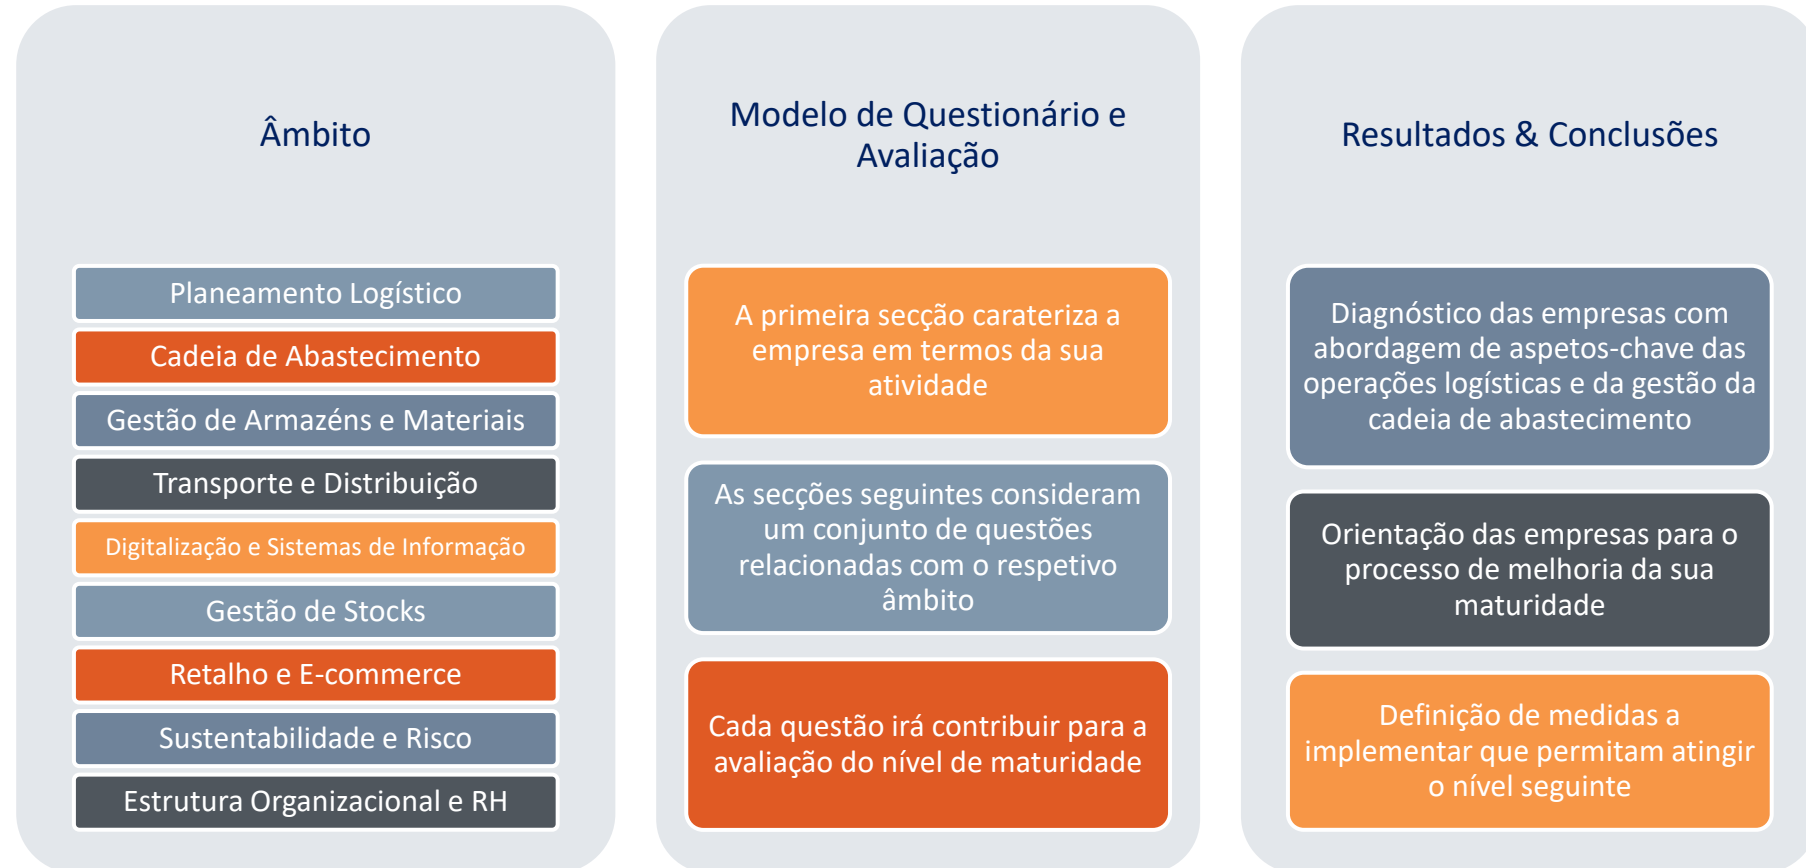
Âmbito

Planeamento Logístico

Cadeia de Abastecimento

Gestão de Armazéns e Materiais

Transporte e Distribuição

Digitalização e Sistemas de Informação

Gestão de Stocks

Retalho e E-commerce

Sustentabilidade e Risco

Estrutura Organizacional e RH

Modelo de Questionário e Avaliação

A primeira secção carateriza a empresa em termos da sua atividade

As secções seguintes consideram um conjunto de questões relacionadas com o respetivo âmbito

Cada questão irá contribuir para a avaliação do nível de maturidade

Resultados & Conclusões

Diagnóstico das empresas com abordagem de aspetos-chave das operações logísticas e da gestão da cadeia de abastecimento

Orientação das empresas para o processo de melhoria da sua maturidade

Definição de medidas a implementar que permitam atingir o nível seguinte